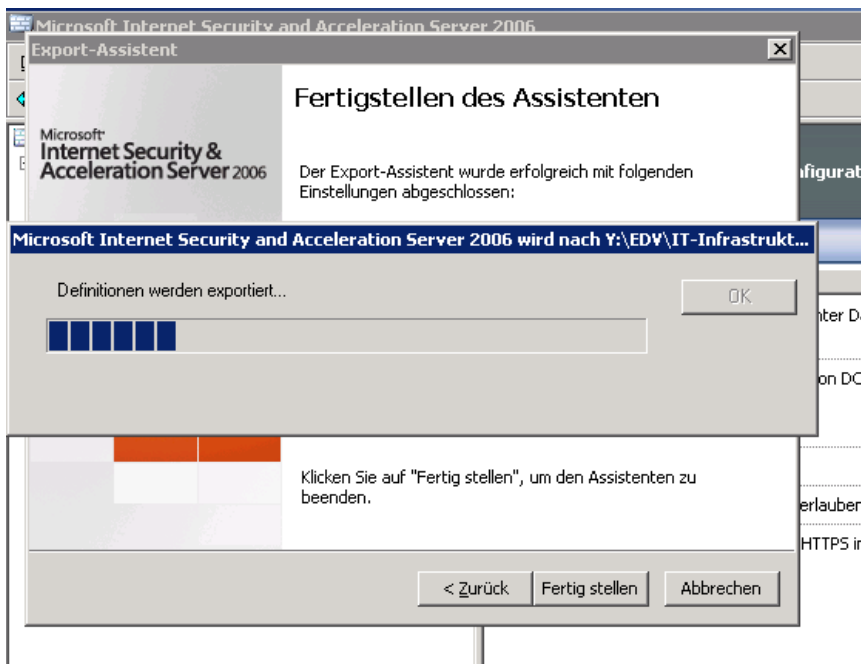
Microsoft Internet Security and Acceleration Server 2006

Export-Assistent

Microsoft Internet Security & Acceleration Server 2006

Fertigstellen des Assistenten

Der Export-Assistent wurde erfolgreich mit folgenden Einstellungen abgeschlossen:

nfigurat

Microsoft Internet Security and Acceleration Server 2006 wird nach Y:\EDV\IT-Infrastrukt...

Definitionen werden exportiert...

OK

nter D

on DC

Klicken Sie auf "Fertig stellen", um den Assistenten zu beenden.

erlauben

HTTPS i

< Zurück

Fertig stellen

Abbrechen